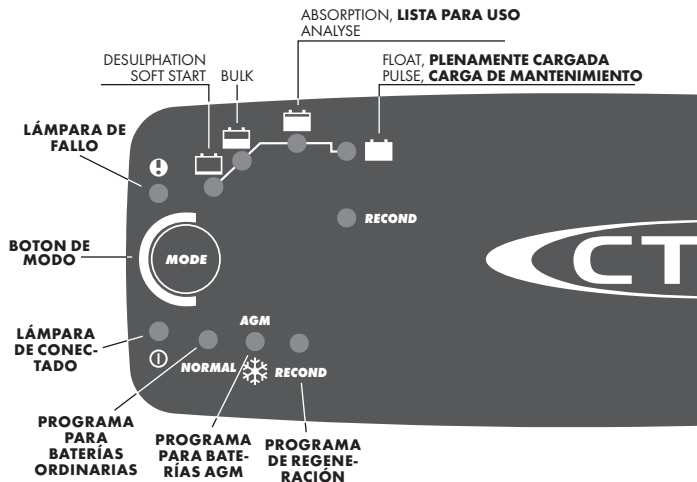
ABSORPTION, **LISTA PARA USO**
ANALYSE

DESULPHATION
SOFT START

BULK

FLOAT, **PLENAMENTE CARGADA**
PULSE, **CARGA DE MANTENIMIENTO**

LÁMPARA DE FALLO

RECOND

BOTON DE MODO

MODE

CT

LÁMPARA DE CONECTADO

AGM

NORMAL

RECOND

PROGRAMA PARA BATERÍAS ORDINARIAS

PROGRAMA PARA BATERÍAS AGM

PROGRAMA DE REGENERACIÓN